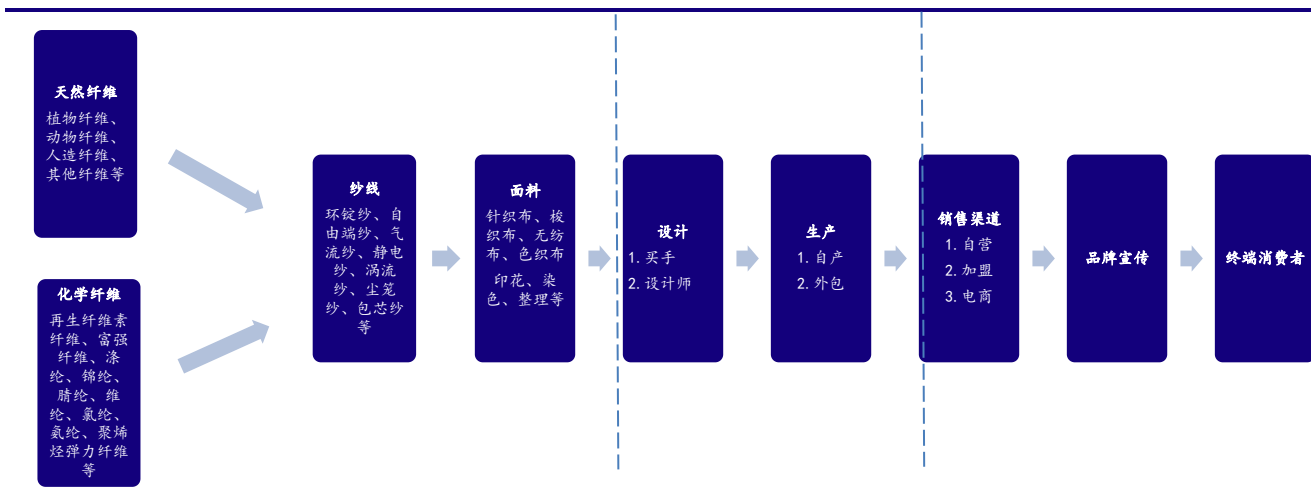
天然纤维
植物纤维、动物纤维、人造纤维、其他纤维等

化学纤维
再生纤维素纤维、富强纤维、涤纶、锦纶、腈纶、维纶、氯纶、氨纶、聚烯烃弹力纤维等

纱线
环锭纱、自由端纱、气流纱、静电纱、涡流纱、尘笼纱、包芯纱等

面料
针织布、梭织布、无纺布、色织布
印花、染色、整理等

设计
1. 买手
2. 设计师

生产
1. 自产
2. 外包

销售渠道
1. 自营
2. 加盟
3. 电商

品牌宣传

终端消费者